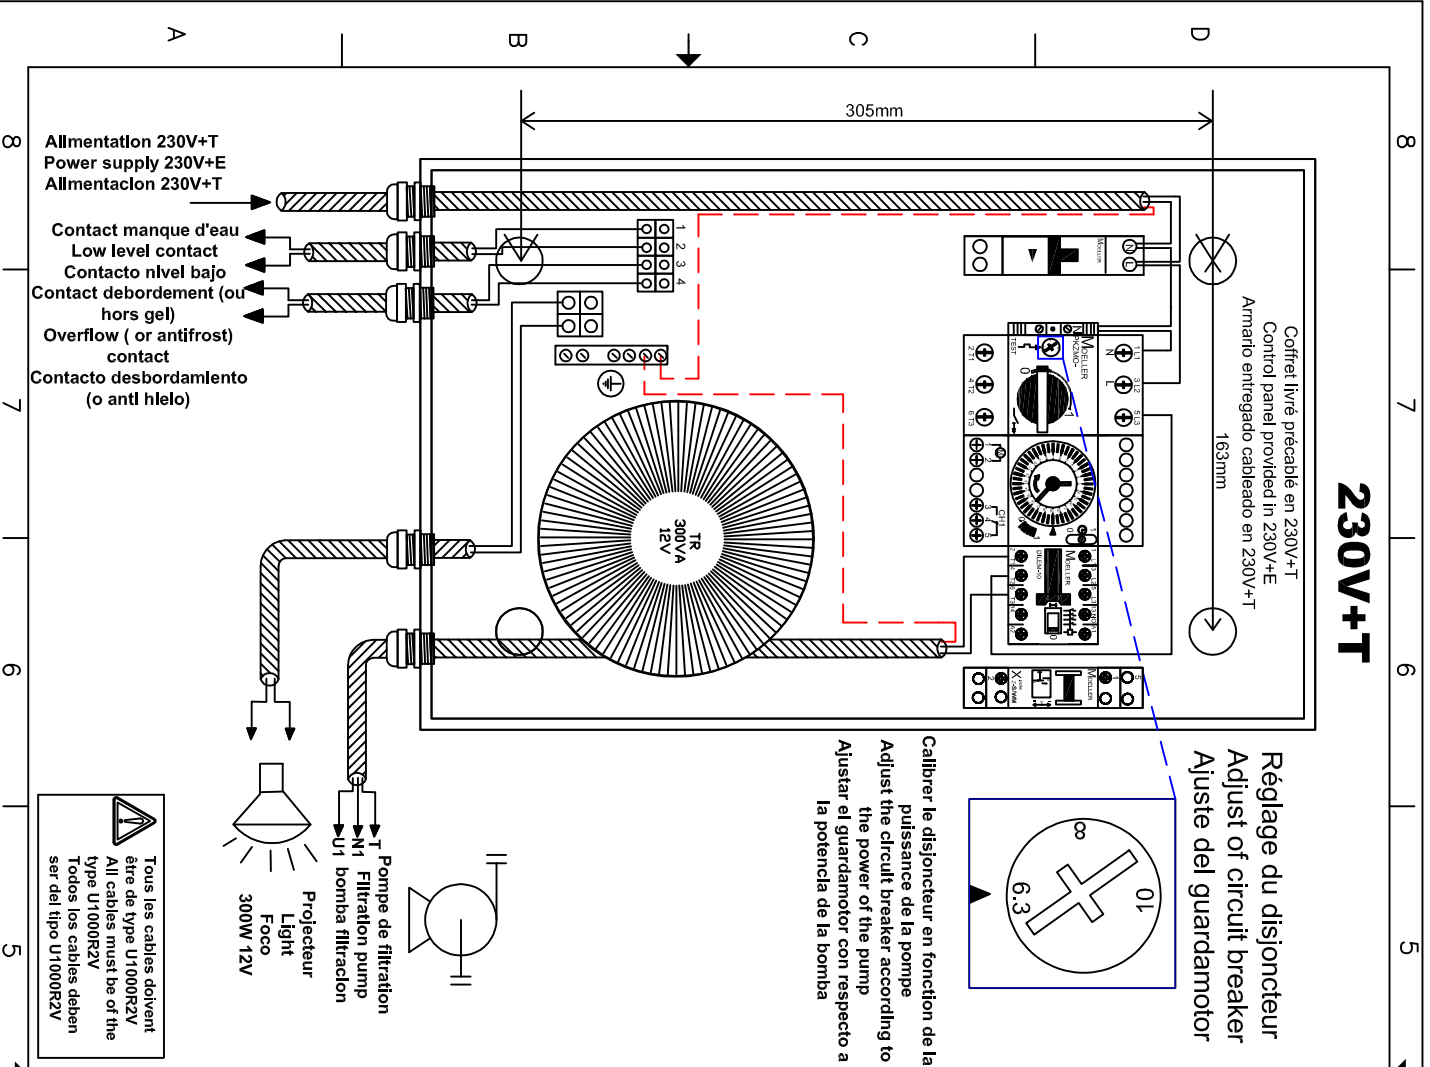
A B C D

8 7 6 5

305mm

Allmentatlon 230V+T
Power supply 230V+E
Allmentaclon 230V+T

Contact manque d'eau
Low level contact
Contacto nlvel bajo

Contact debordement (ou hors gel)
Overflow ( or antifrost) contact
Contacto desbordamlento (o antl hlelo)

1 2 3 4

TR
300VA
12V

230V+T

Coffret livré précablé en 230V+T
Control panel provided in 230V+E
Armario entregado cableado en 230V+T

163mm

Réglage du disjoncteur
Adjust of circuit breaker
Ajuste del guardamotor

8
10
6.3

Calibrer le disjoncteur en fonction de la puissance de la pompe
Adjust the circuit breaker according to the power of the pump
Ajustar el guardamotor con respecto a la potencia de la bomba

T
N1
U1

Pompe de filtration
Filtration pump
bomba filtraclon

Projecteur
Light
Foco
300W 12V

Tous les cables doivent être de type U1000R2V
All cables must be of the type U1000R2V
Todos los cables deben ser del tipo U1000R2V